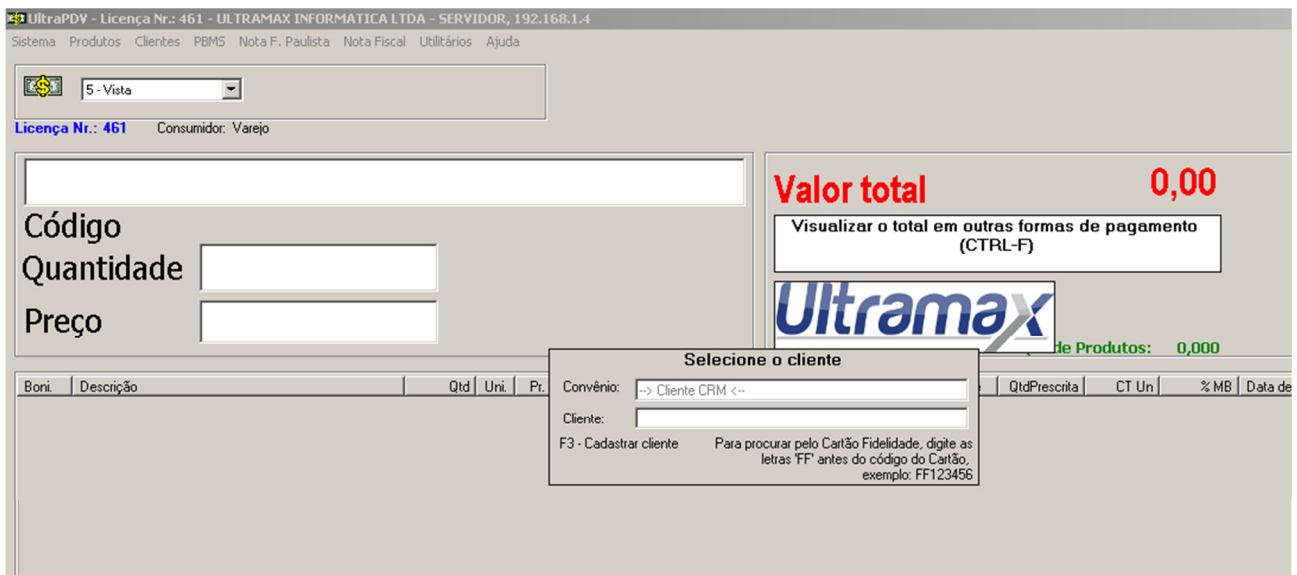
UltraPDV - Licença Nr.: 461 - ULTRAMAX INFORMATICA LTDA - SERVIDOR, 192.168.1.4
Sistema Produtos Clientes PBMS Nota F. Paulista Nota Fiscal Utilitários Ajuda

5 - Vista

Licença Nr.: 461 Consumidor: Varejo

Código
Quantidade
Preço

Valor total 0,00

Visualizar o total em outras formas de pagamento (CTRL-F)

Ultramax

de Produtos: 0,000

| Boni. | Descrição | Qtd | Uni. | Pr. | | QtdPrescrita | CT Un | % MB | Data de |
|---|---|---|---|---|---|---|---|---|---|

Selecione o cliente
Convênio: --> Cliente CRM <--
Cliente:
F3 - Cadastrar cliente
Para procurar pelo Cartão Fidelidade, digite as letras 'FF' antes do código do Cartão, exemplo: FF123456